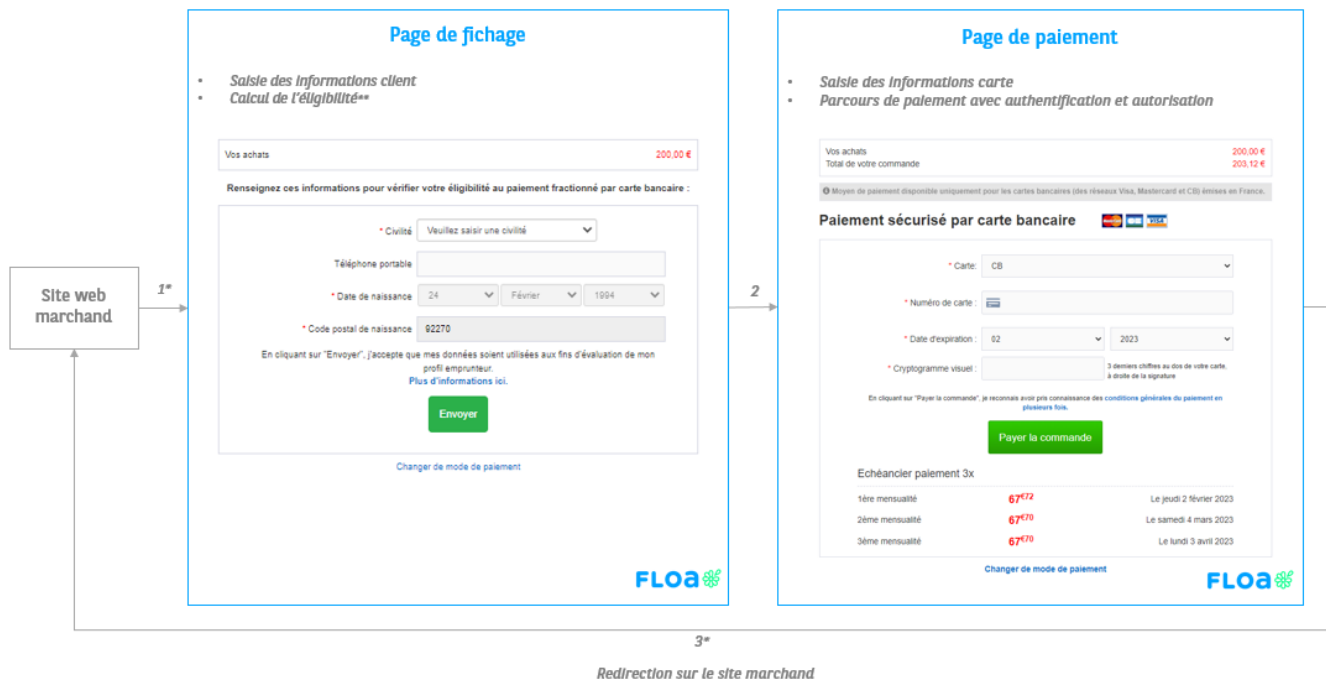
Site web marchand

1*

Page de fichage

- Saisie des informations client
- Calcul de l'éligibilité**

Vos achats 200,00 €

Renseignez ces informations pour vérifier votre éligibilité au paiement fractionné par carte bancaire :

* Civilité Veuillez saisir une civilité

Téléphone portable

* Date de naissance 24 Février 1994

* Code postal de naissance 92270

En cliquant sur "Envoyer", j'accepte que mes données soient utilisées aux fins d'évaluation de mon profil emprunteur.
Plus d'informations ici.

Envoyer

Changer de mode de paiement

FLOA

2

Page de paiement

- Saisie des informations carte
- Parcours de paiement avec authentification et autorisation

Vos achats 200,00 €
Total de votre commande 203,12 €

Moyen de paiement disponible uniquement pour les cartes bancaires (des réseaux Visa, Mastercard et CB) émises en France.

Paiement sécurisé par carte bancaire

* Carte: CB

* Numéro de carte :

* Date d'expiration : 02 2023

* Cryptogramme visuel : 3 derniers chiffres au dos de votre carte, à droite de la signature

En cliquant sur "Payer la commande", je reconnais avoir pris connaissance des conditions générales du paiement en plusieurs fois.

Payer la commande

Echéancier paiement 3x

| 1ère mensualité | $67^{€72}$ | Le jeudi 2 février 2023 |
|---|---|---|
| 2ème mensualité | $67^{€70}$ | Le samedi 4 mars 2023 |
| 3ème mensualité | $67^{€70}$ | Le lundi 3 avril 2023 |

Changer de mode de paiement

FLOA

3*

Redirection sur le site marchand